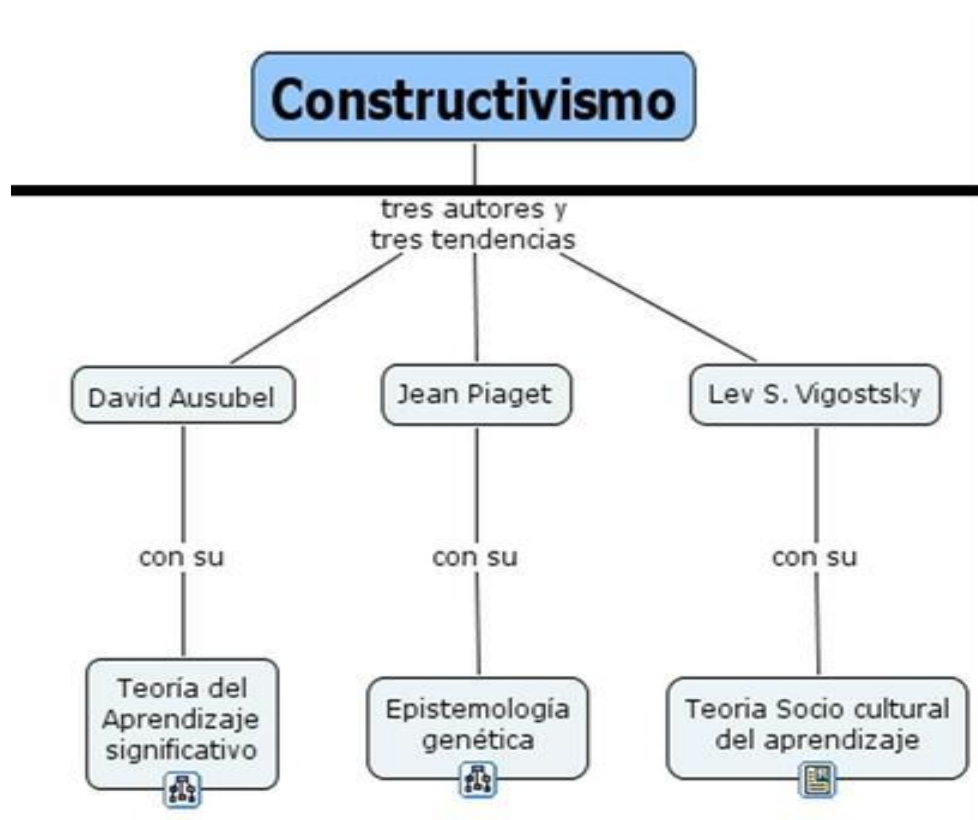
Constructivismo

tres autores y tres tendencias

David Ausubel

con su

Teoría del Aprendizaje significativo

Jean Piaget

con su

Epistemología genética

Lev S. Vigostsky

con su

Teoria Socio cultural del aprendizaje